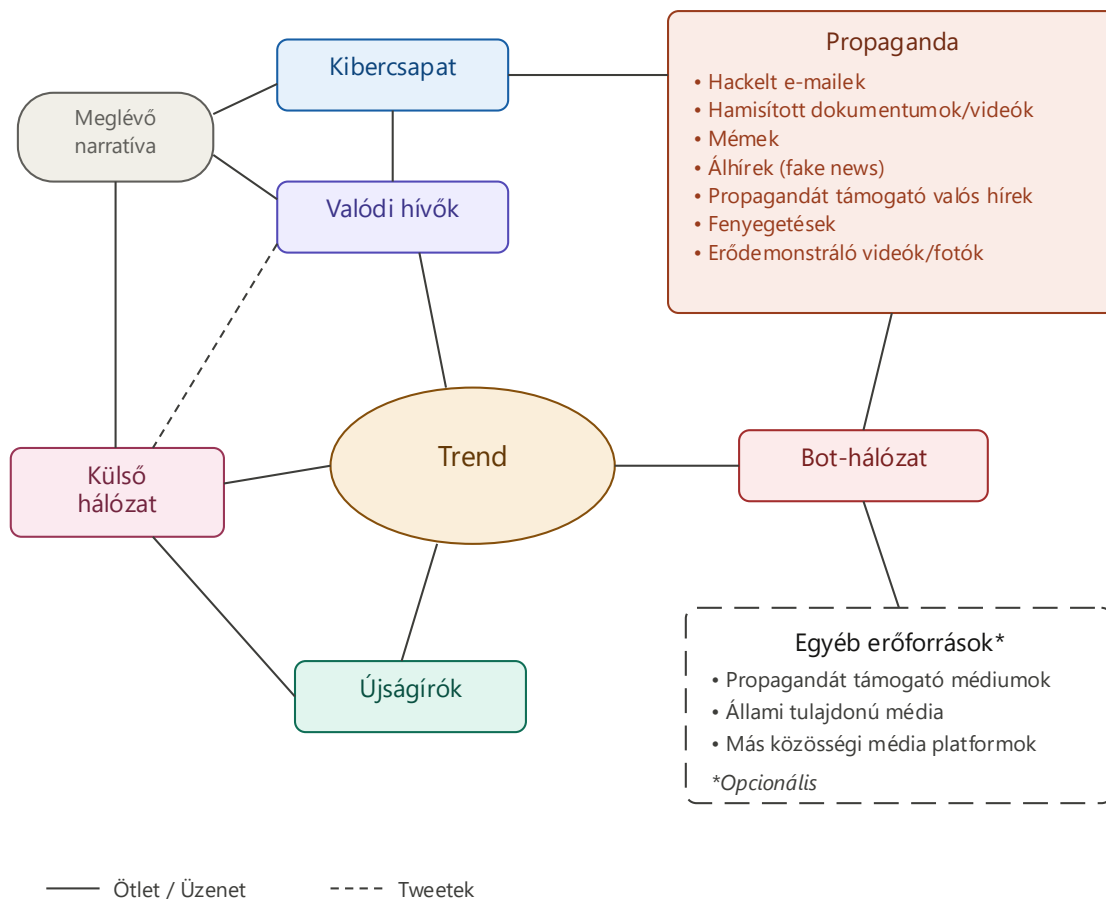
Kibercsapat

Meglévő narratíva

Valódi hívők

Propaganda
• Hackelt e-mailek
• Hamisított dokumentumok/videók
• Mémek
• Álhírek (fake news)
• Propagandát támogató valós hírek
• Fenyegetések
• Erődemonstráló videók/fotók

Külső hálózat

Trend

Bot-hálózat

Újságírók

Egyéb erőforrások*
• Propagandát támogató médiumok
• Állami tulajdonú média
• Más közösségi média platformok
*Opcionális

Ötlet / Üzenet

Tweetek